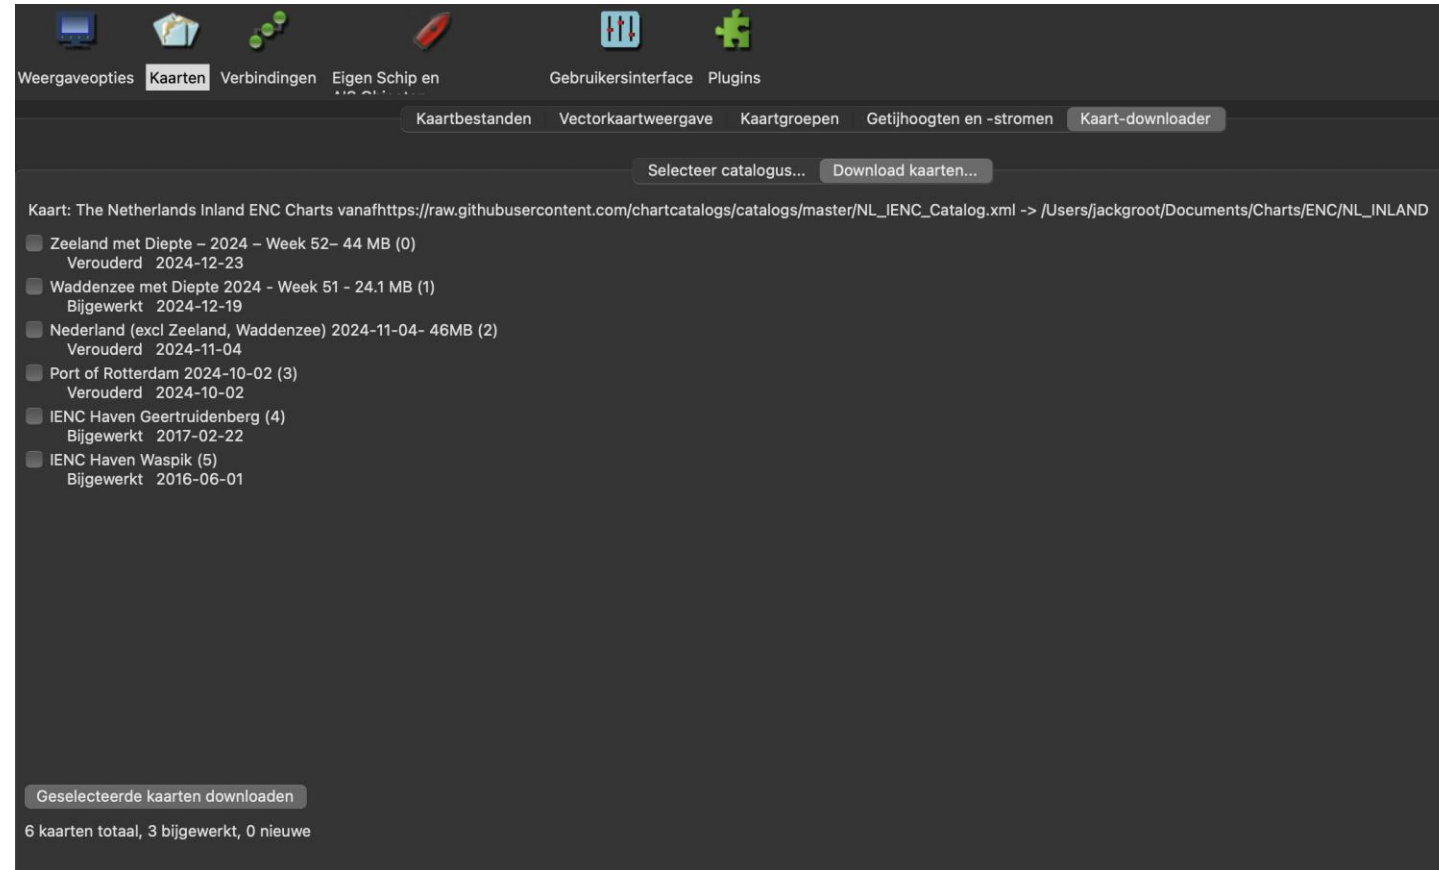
Weergaveopties Kaarten Verbindingen Eigen Schip en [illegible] Gebruikersinterface Plugins

Kaartbestanden Vectorkaartweergave Kaartgroepen Getijhoogten en -stromen Kaart-downloader

Selecteer catalogus... Download kaarten...

Kaart: The Netherlands Inland ENC Charts vanafhttps://raw.githubusercontent.com/chartcatalogs/catalogs/master/NL_IENC_Catalog.xml -> /Users/jackgroot/Documents/Charts/ENC/NL_INLAND

Zeeland met Diepte – 2024 – Week 52– 44 MB (0)
Verouderd 2024-12-23

Waddenzee met Diepte 2024 - Week 51 - 24.1 MB (1)
Bijgewerkt 2024-12-19

Nederland (excl Zeeland, Waddenzee) 2024-11-04- 46MB (2)
Verouderd 2024-11-04

Port of Rotterdam 2024-10-02 (3)
Verouderd 2024-10-02

IENC Haven Geertruidenberg (4)
Bijgewerkt 2017-02-22

IENC Haven Waspik (5)
Bijgewerkt 2016-06-01

Geselecteerde kaarten downloaden

6 kaarten totaal, 3 bijgewerkt, 0 nieuwe